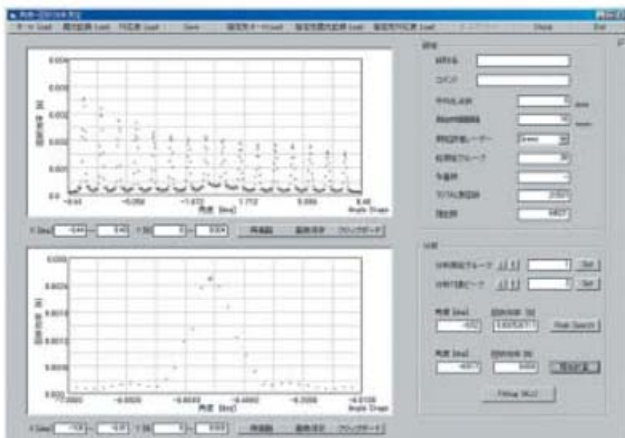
データ Load　　　　　　　　　　　Save　　　　　　　　　　　　　　　　　　　　　　　　　　　　　　　Close　　Exit

0.004
0.003
0.002
0.001
0.0
-6.43　　-3.058　　-1.672　　1.712　　5.096　　8.48
角度 [deg]　Angle Origin

X [deg] [-6.43] ~ [8.48]　Y [%] [0] ~ [0.004]　再描画　　　　クリップボード

0.003
0.0025
0.0015
0.0005
0.000
-7.0000　　-6.6000　　-6.6000　　-6.4000　　-6.2000　　-6.0100
角度 [deg]　Angle Origin

X [deg] [-7.0] ~ [-6.0]　Y [%] [0] ~ [0.003]　再描画　　　　クリップボード

Set
Set
Peak Search
Fitting [ALL]